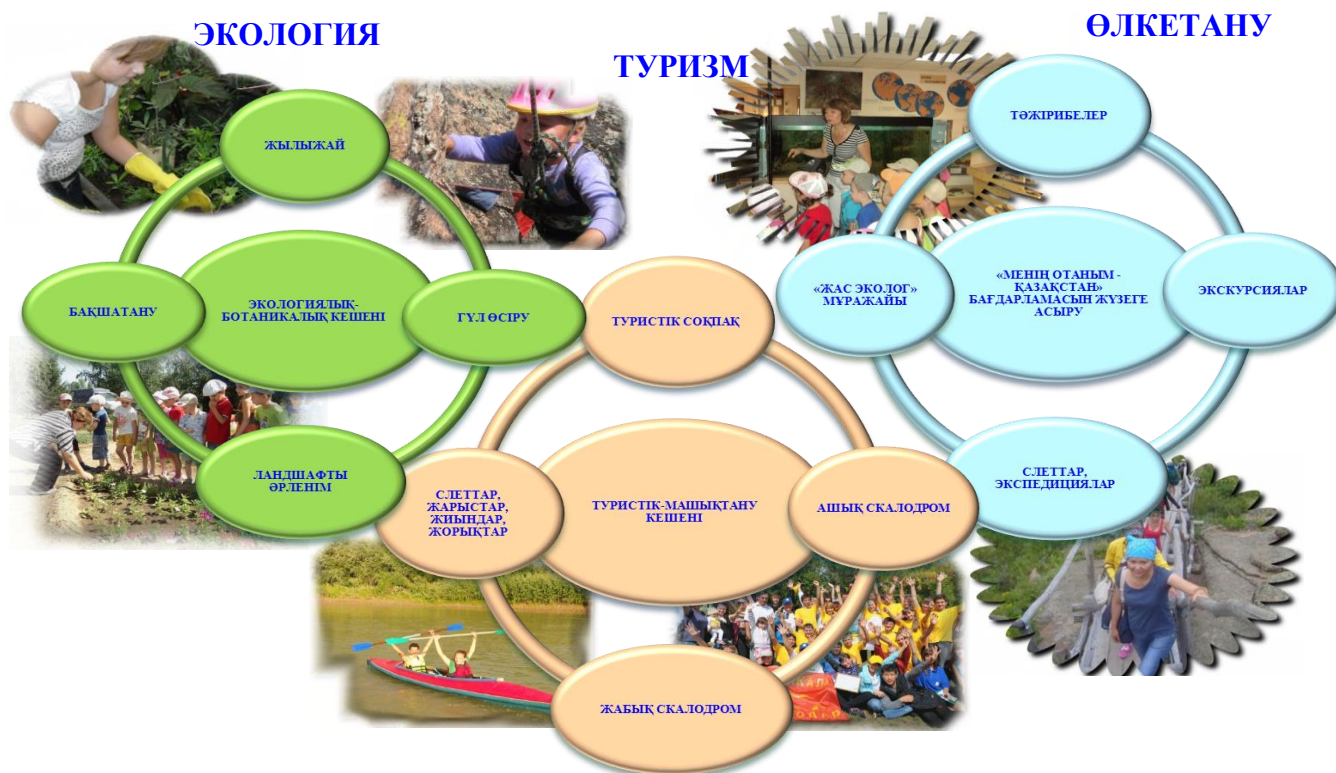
ЭКОЛОГИЯ

ТУРИЗМ

ӨЛКЕТАНУ

ЖЫЛЫЖАЙ

БАҚШАТАНУ

ЭКОЛОГИЯЛЫҚ-БОТАНИКАЛЫҚ КЕШЕНІ

ГҮЛ ӨСІРУ

ЛАНДШАФТЫ ӘРЛЕНІМ

ТУРИСТІК СОҚПАҚ

СЛЕТТАР, ЖАРЫСТАР, ЖИЫНДАР, ЖОРЫҚТАР

ТУРИСТІК-МАШЫҚТАНУ КЕШЕНІ

АШЫҚ СКАЛОДРОМ

ЖАБЫҚ СКАЛОДРОМ

ТӘЖІРИБЕЛЕР

«ЖАС ЭКОЛОГ» МҰРАЖАЙЫ

«МЕНІҢ ОТАНЫМ - ҚАЗАҚСТАН» БАҒДАРЛАМАСЫН ЖҮЗЕГЕ АСЫРУ

ЭКСКУРСИЯЛАР

СЛЕТТАР, ЭКСПЕДИЦИЯЛАР